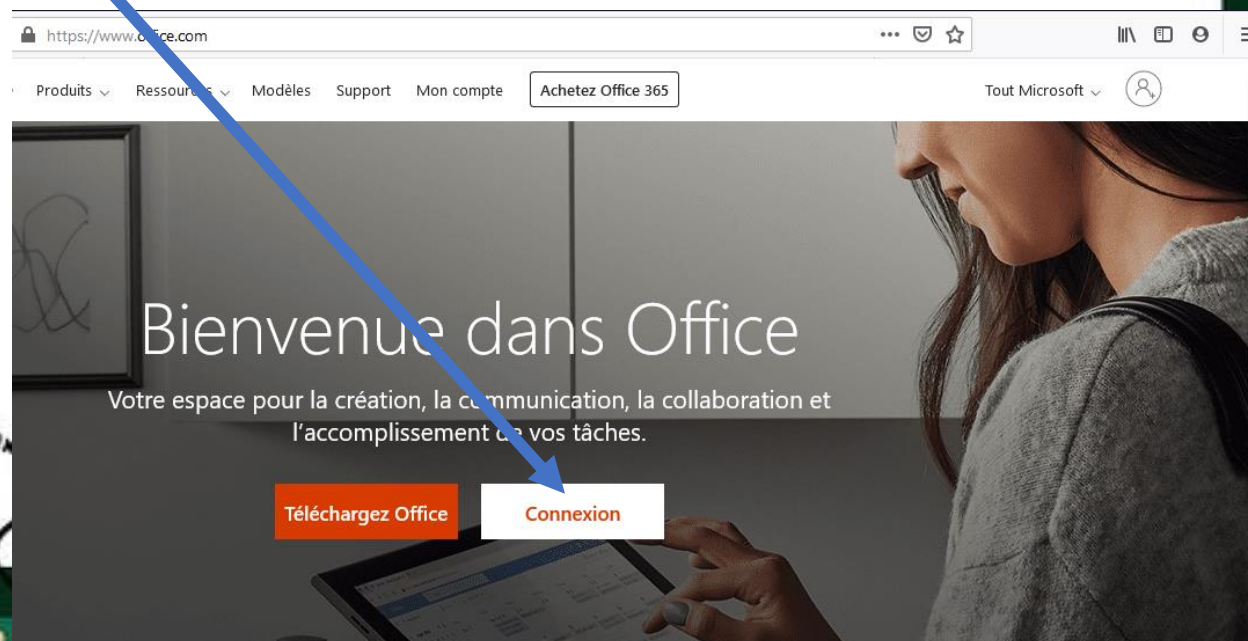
https://www.o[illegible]ice.com

Produits Ressour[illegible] Modèles Support Mon compte Achetez Office 365 Tout Microsoft

Bienvenue dans Office

Votre espace pour la création, la c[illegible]mmunication, la collaboration et l'accomplissement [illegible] vos tâches.

Téléchargez Office Connexion